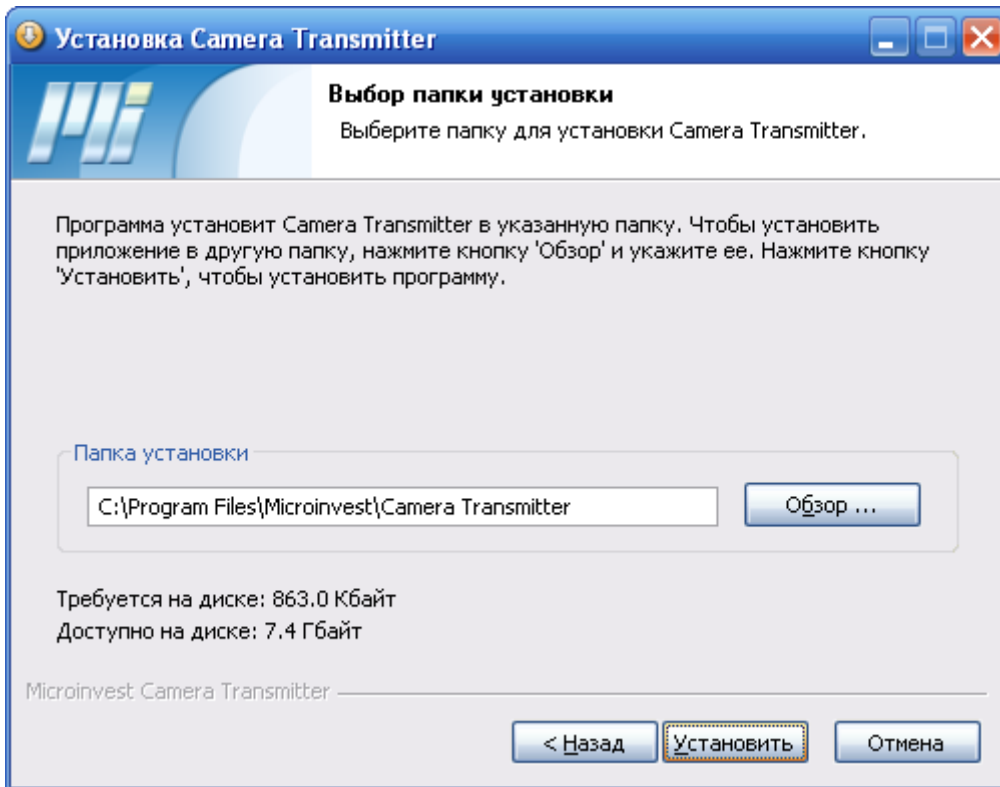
Установка Camera Transmitter

Выбор папки установки

Выберите папку для установки Camera Transmitter.

Программа установит Camera Transmitter в указанную папку. Чтобы установить приложение в другую папку, нажмите кнопку 'Обзор' и укажите ее. Нажмите кнопку 'Установить', чтобы установить программу.

Папка установки

C:\Program Files\Microinvest\Camera Transmitter

Обзор ...

Требуется на диске: 863.0 Кбайт
Доступно на диске: 7.4 Гбайт

Microinvest Camera Transmitter

< Назад | Установить | Отмена